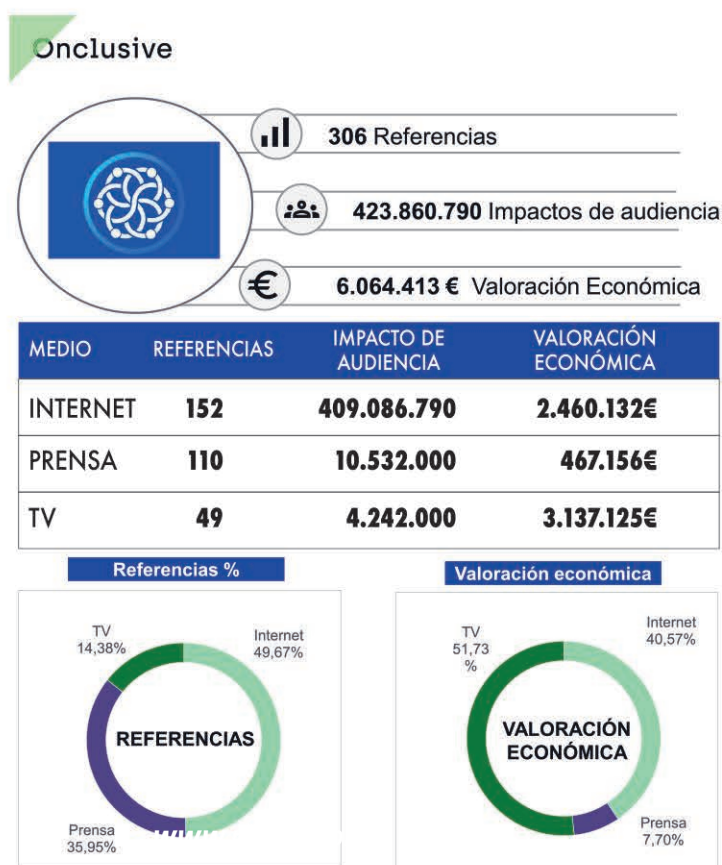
Onclusive

306 Referencias

423.860.790 Impactos de audiencia

6.064.413 € Valoración Económica

| MEDIO | REFERENCIAS | IMPACTO DE AUDIENCIA | VALORACIÓN ECONÓMICA |
|---|---|---|---|
| INTERNET | 152 | 409.086.790 | 2.460.132€ |
| PRENSA | 110 | 10.532.000 | 467.156€ |
| TV | 49 | 4.242.000 | 3.137.125€ |

Referencias %

TV 14,38%

Internet 49,67%

REFERENCIAS

Prensa 35,95%

Valoración económica

TV 51,73 %

Internet 40,57%

VALORACIÓN ECONÓMICA

Prensa 7,70%